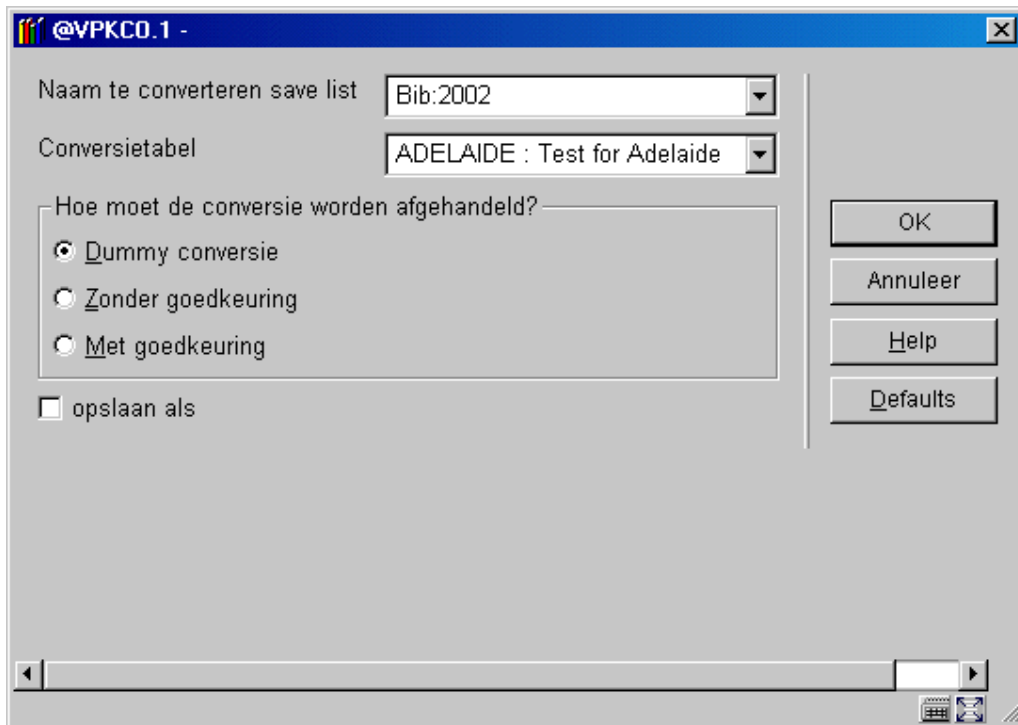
@VPKC0.1 -

Naam te converteren save list
Bib:2002

Conversietabel
ADELAIDE : Test for Adelaide

Hoe moet de conversie worden afgehandeld?
Dummy conversie
Zonder goedkeuring
Met goedkeuring

opslaan als

OK
Annuleer
Help
Defaults